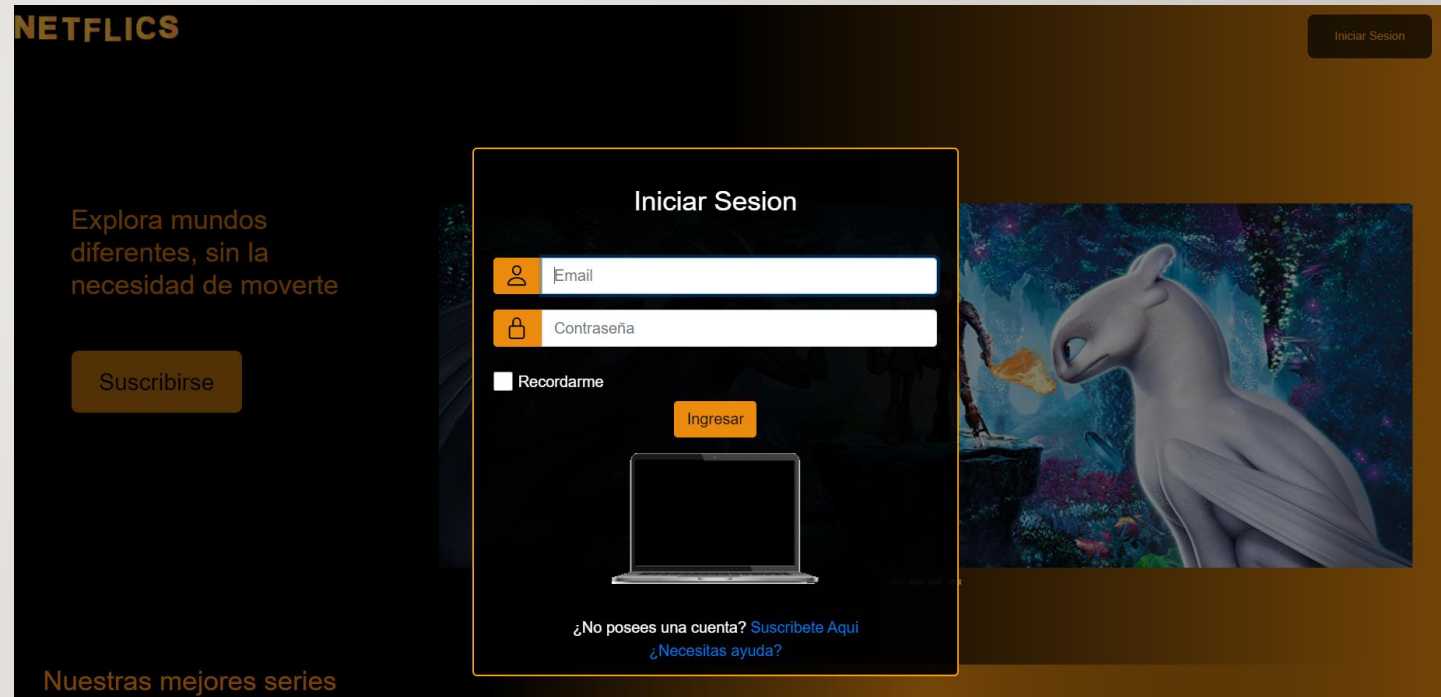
NETFLICS

Iniciar Sesion

Explora mundos diferentes, sin la necesidad de moverte

Suscribirse

Iniciar Sesion

Email

Contraseña

Recordarme

Ingresar

¿No posees una cuenta? Suscribete Aqui

¿Necesitas ayuda?

Nuestras mejores series